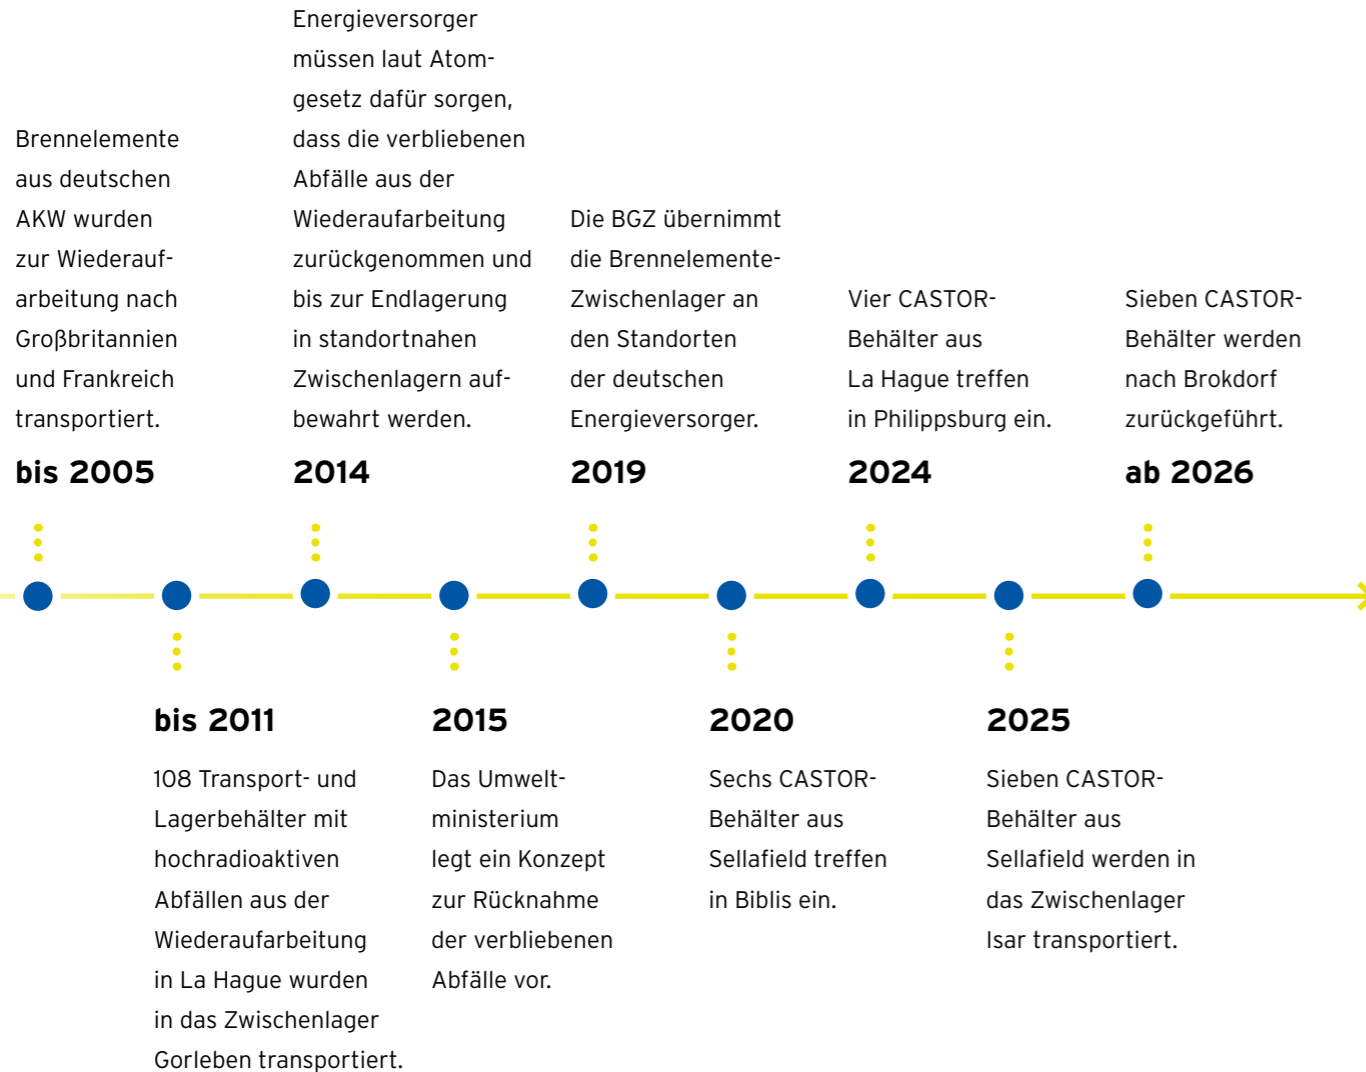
Brennelemente aus deutschen AKW wurden zur Wiederaufarbeitung nach Großbritannien und Frankreich transportiert.

bis 2005

Energieversorger müssen laut Atomgesetz dafür sorgen, dass die verbliebenen Abfälle aus der Wiederaufarbeitung zurückgenommen und bis zur Endlagerung in standortnahen Zwischenlagern aufbewahrt werden.

2014

Die BGZ übernimmt die Brennelemente-Zwischenlager an den Standorten der deutschen Energieversorger.

2019

Vier CASTOR-Behälter aus La Hague treffen in Philippsburg ein.

2024

Sieben CASTOR-Behälter werden nach Brokdorf zurückgeführt.

ab 2026

bis 2011

108 Transport- und Lagerbehälter mit hochradioaktiven Abfällen aus der Wiederaufarbeitung in La Hague wurden in das Zwischenlager Gorleben transportiert.

2015

Das Umweltministerium legt ein Konzept zur Rücknahme der verbliebenen Abfälle vor.

2020

Sechs CASTOR-Behälter aus Sellafield treffen in Biblis ein.

2025

Sieben CASTOR-Behälter aus Sellafield werden in das Zwischenlager Isar transportiert.